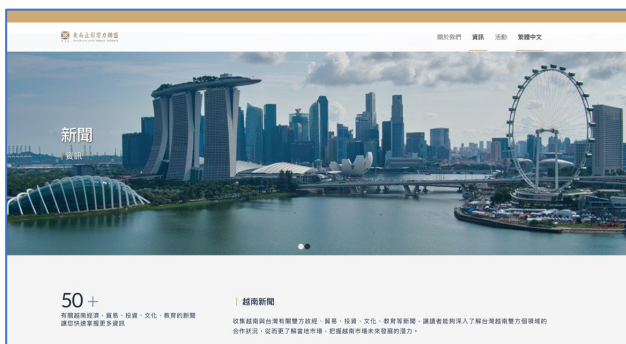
東南亞留學力聯盟

關於我們 資訊 活動 繁體中文

新聞

資訊

50 +

有關越南經濟、貿易、投資、文化、教育的新聞 讓您快速掌握更多資訊

越南新聞

收集越南與台灣有關雙方政經、貿易、投資、文化、教育等新聞，讓讀者能夠深入了解台灣越南雙方個領域的合作狀況，從而更了解當地市場，把握越南市場未來發展的潛力。